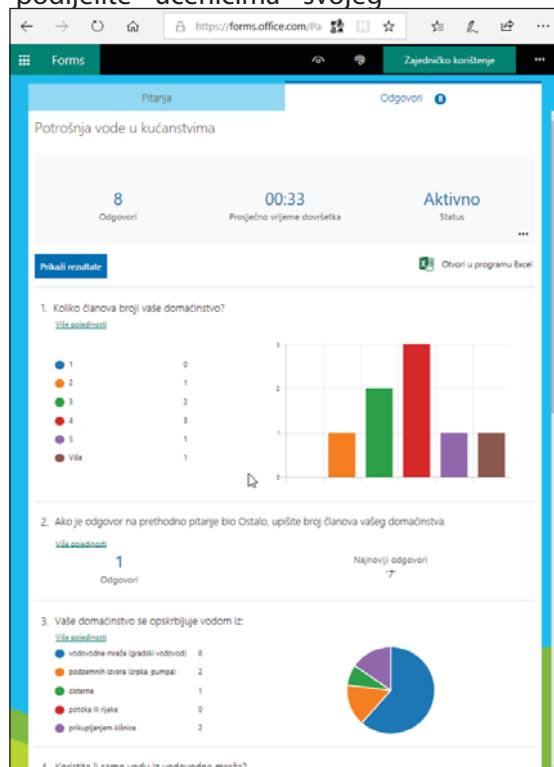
podijelite učenicima svojeg

https://forms.office.com/Pa

Forms

Zajedničko korištenje

Pitanja

Odgovori 8

Potrošnja vode u kućanstvima

8
Odgovori

00:33
Prosječno vrijeme dovršetka

Aktivno
Status

Prikaži rezultate

Otvori u programu Excel

1. Koliko članova broji vaše domaćinstvo?

Više pojedinosti

| | |
|---|---|
| 1 | 0 |
| 2 | 1 |
| 3 | 2 |
| 4 | 3 |
| 5 | 1 |
| Više | 1 |

3
2
1
0

2. Ako je odgovor na prethodno pitanje bio Ostalo, upišite broj članova vašeg domaćinstva.

Više pojedinosti

1
Odgovori

Najnoviji odgovori
"7"

3. Vaše domaćinstvo se opskrbljuje vodom iz:

Više pojedinosti

| | |
|---|---|
| vodovodne mreže (gradski vodovod) | 8 |
| podzemnih izvora (crpka, pumpa) | 2 |
| cisterne | 1 |
| potoka ili rijeka | 0 |
| prikupljanjem kišnica | 2 |

4. Koristite li samo vodu iz vodovodne mreže?